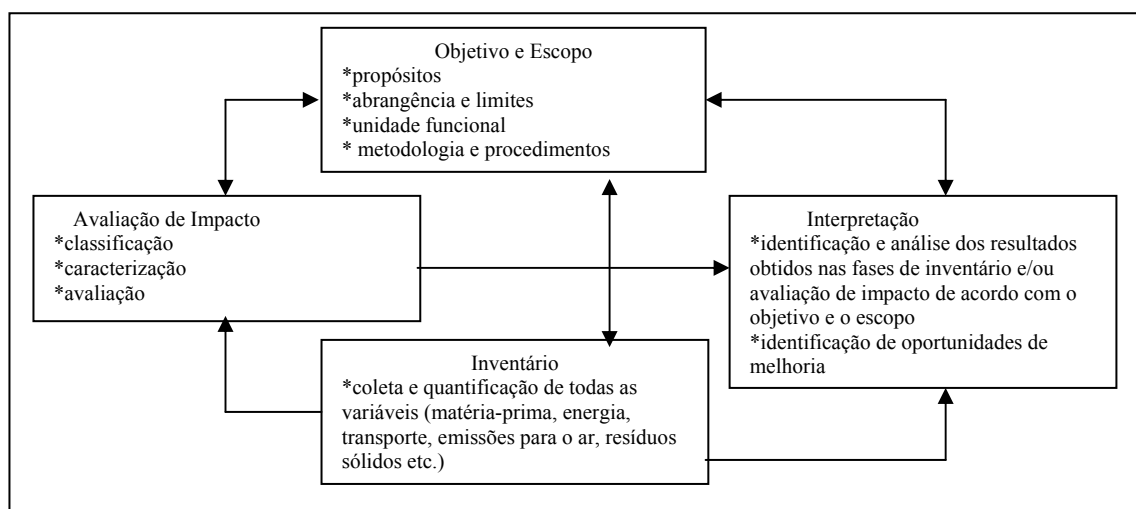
Objetivo e Escopo
*propósitos
*abrangência e limites
*unidade funcional
* metodologia e procedimentos

Avaliação de Impacto
*classificação
*caracterização
*avaliação

Interpretação
*identificação e análise dos resultados obtidos nas fases de inventário e/ou avaliação de impacto de acordo com o objetivo e o escopo
*identificação de oportunidades de melhoria

Inventário
*coleta e quantificação de todas as variáveis (matéria-prima, energia, transporte, emissões para o ar, resíduos sólidos etc.)